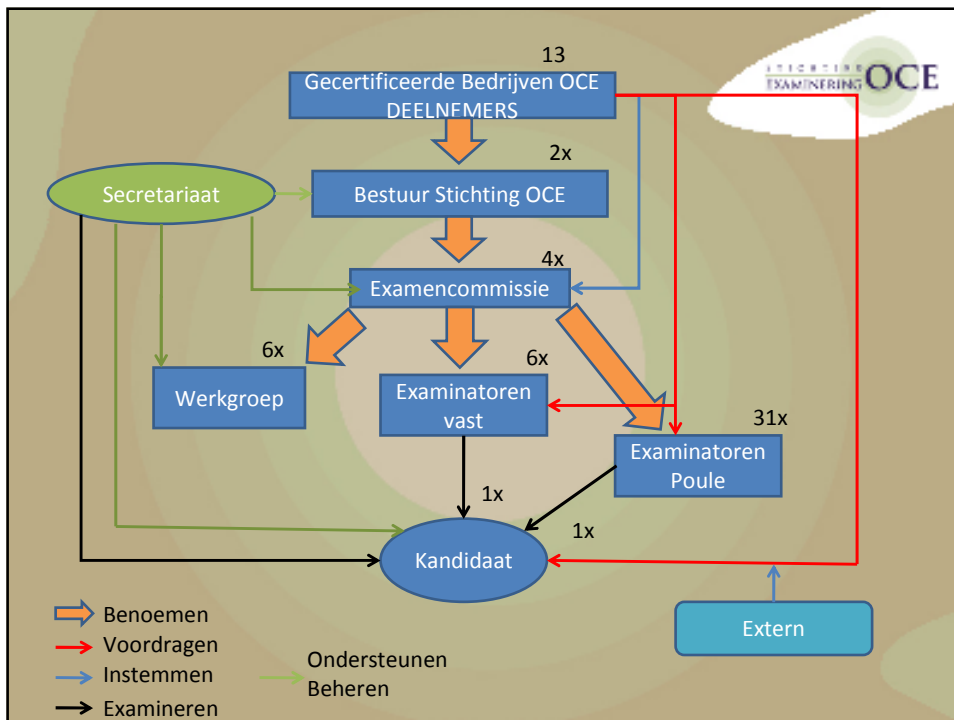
STICHTING EXAMINERING OCE

13

Gecertificeerde Bedrijven OCE DEELNEMERS

2x

Secretariaat

Bestuur Stichting OCE

4x

Examencommissie

6x

6x

Werkgroep

Examinatoren vast

31x

Examinatoren Poule

1x

1x

Kandidaat

Extern

Benoemen
Voordragen
Instemmen
Examineren

Ondersteunen Beheren